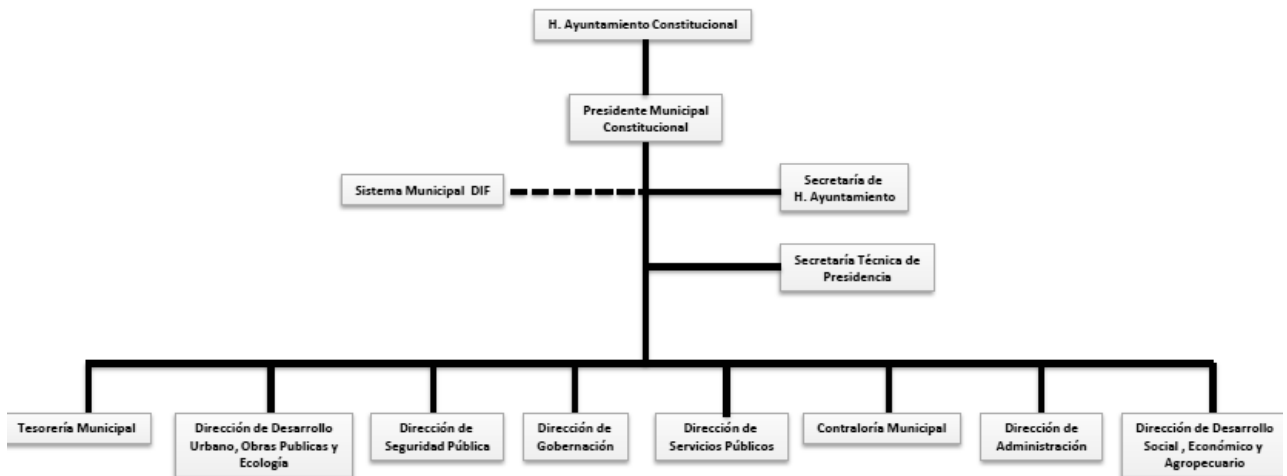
H. Ayuntamiento Constitucional

Presidente Municipal Constitucional

Sistema Municipal DIF

Secretaría de H. Ayuntamiento

Secretaría Técnica de Presidencia

Tesorería Municipal

Dirección de Desarrollo Urbano, Obras Publicas y Ecología

Dirección de Seguridad Pública

Dirección de Gobernación

Dirección de Servicios Públicos

Contraloría Municipal

Dirección de Administración

Dirección de Desarrollo Social , Económico y Agropecuario